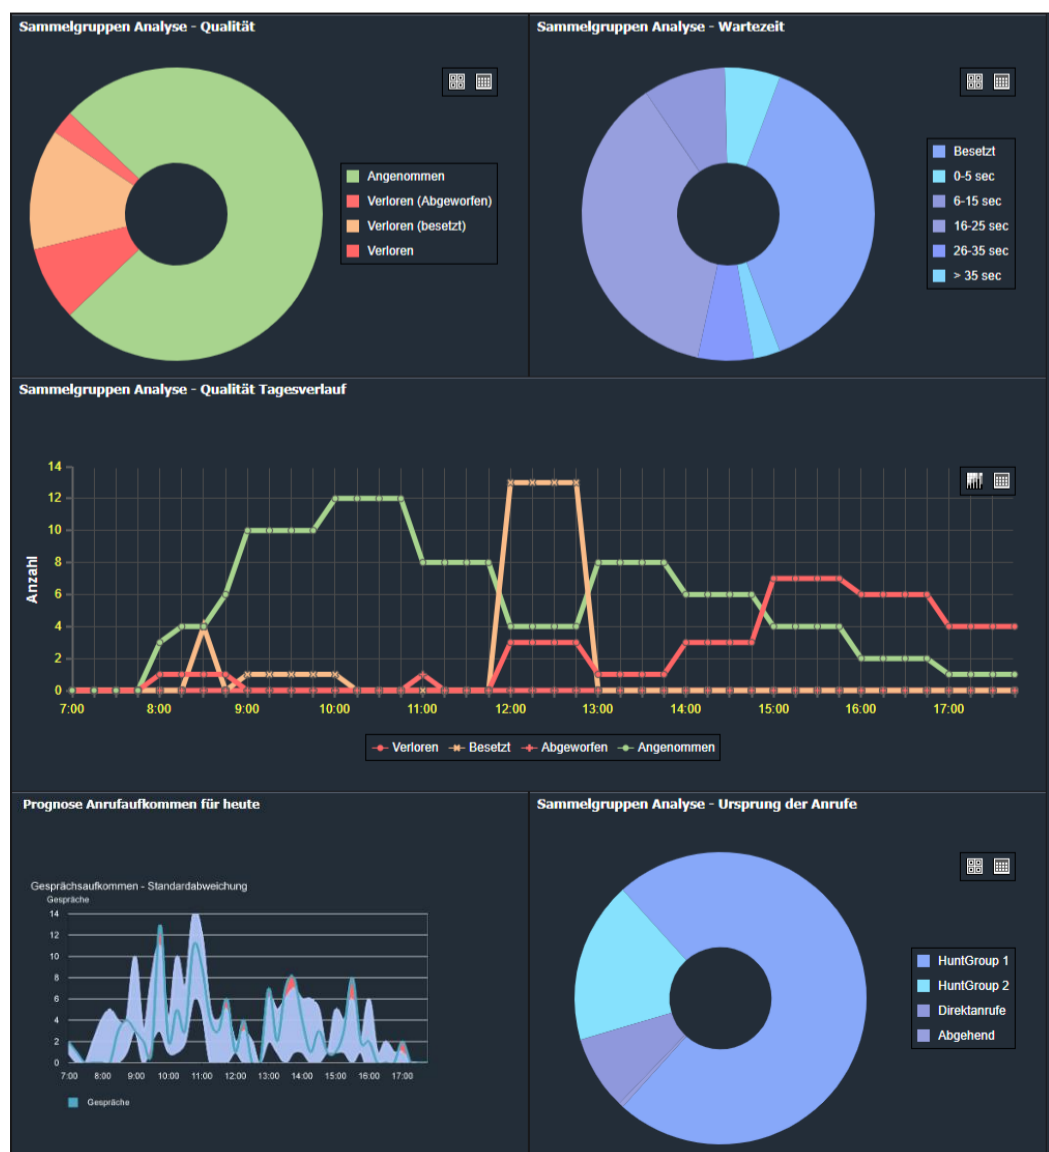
Sammelgruppen Analyse - Qualität

Angenommen
Verloren (Abgeworfen)
Verloren (besetzt)
Verloren

Sammelgruppen Analyse - Wartezeit

Besetzt
0-5 sec
6-15 sec
16-25 sec
26-35 sec
> 35 sec

Sammelgruppen Analyse - Qualität Tagesverlauf

Anzahl
14
12
10
8
6
4
2
0
7:00 8:00 9:00 10:00 11:00 12:00 13:00 14:00 15:00 16:00 17:00

Verloren Besetzt Abgeworfen Angenommen

Prognose Anrufaufkommen für heute

Gesprächsaufkommen - Standardabweichung
Gespräche
14
12
10
8
6
4
2
0
7:00 8:00 9:00 10:00 11:00 12:00 13:00 14:00 15:00 16:00 17:00

Gespräche

Sammelgruppen Analyse - Ursprung der Anrufe

HuntGroup 1
HuntGroup 2
Direktanrufe
Abgehend